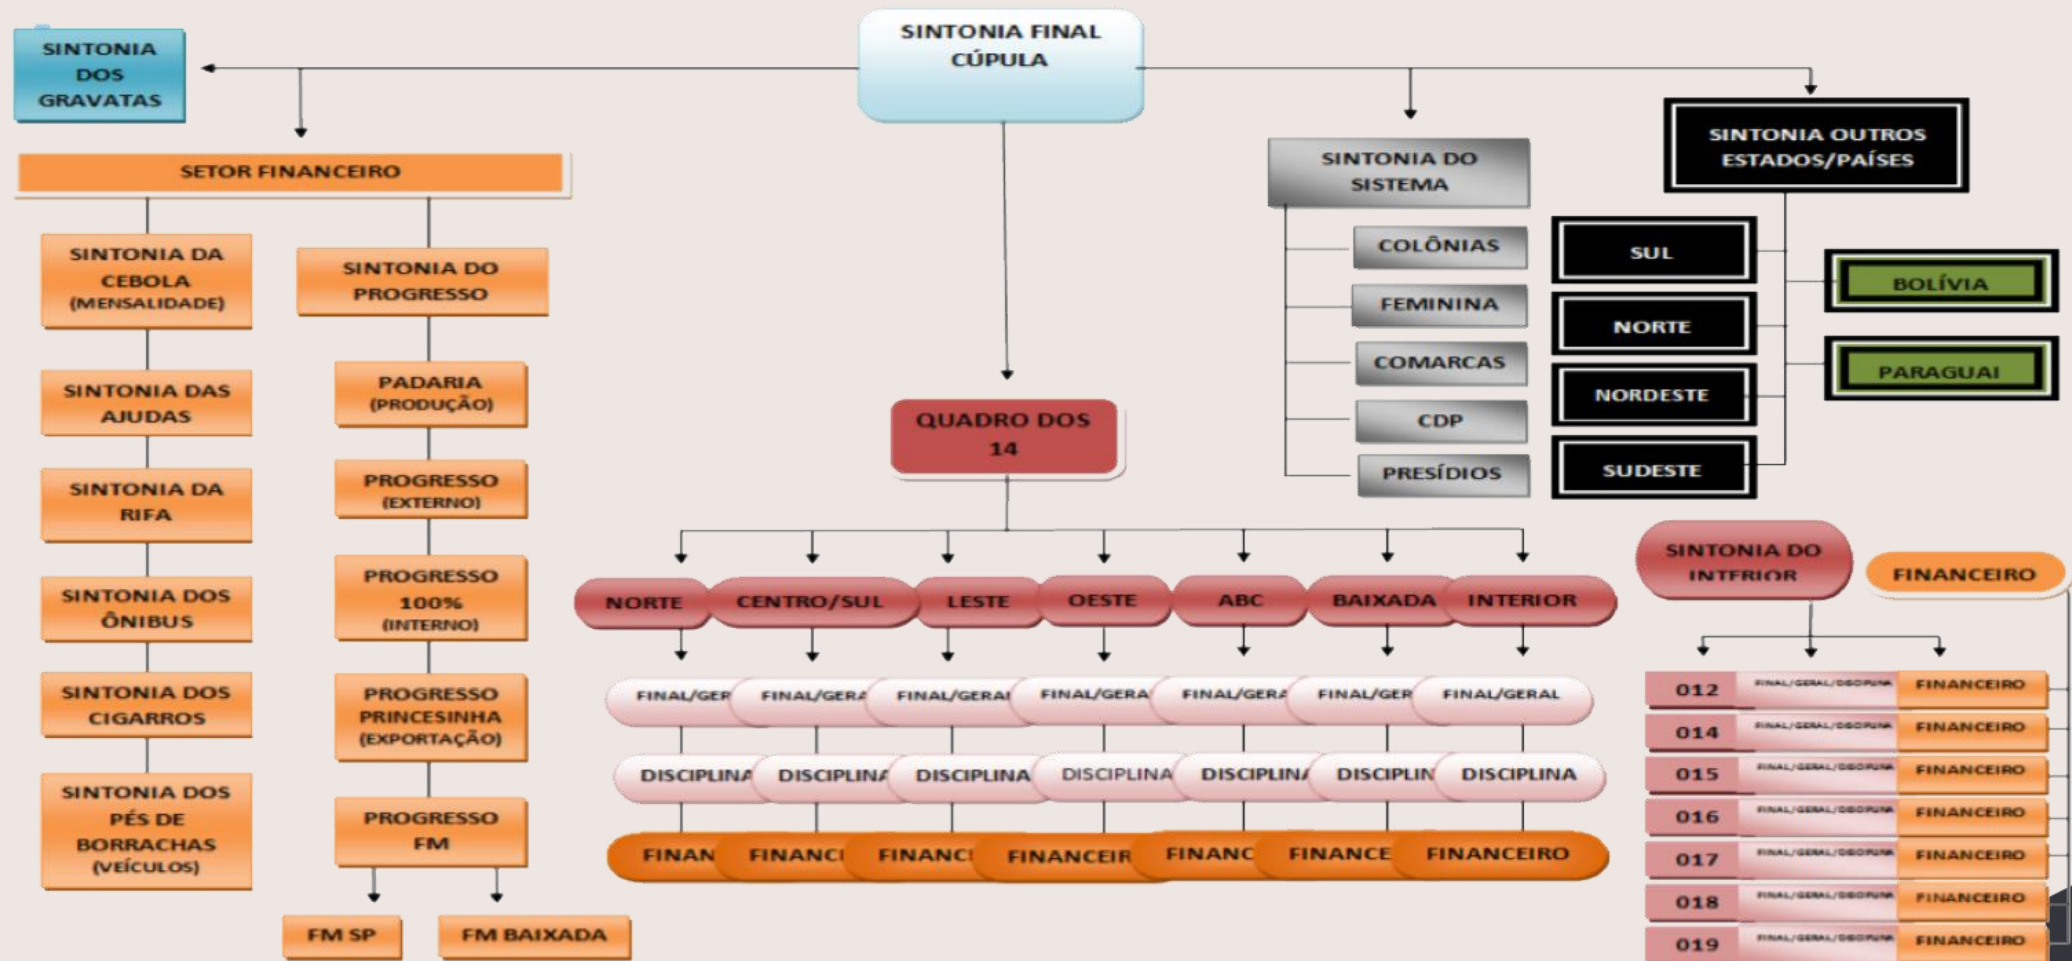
SINTONIA FINAL CÚPULA

SINTONIA DOS GRAVATAS

SETOR FINANCEIRO

SINTONIA DA CEBOLA (MENSALIDADE)

SINTONIA DAS AJUDAS

SINTONIA DA RIFA

SINTONIA DOS ÔNIBUS

SINTONIA DOS CIGARROS

SINTONIA DOS PÉS DE BORRACHAS (VEÍCULOS)

SINTONIA DO PROGRESSO

PADARIA (PRODUÇÃO)

PROGRESSO (EXTERNO)

PROGRESSO 100% (INTERNO)

PROGRESSO PRINCESINHA (EXPORTAÇÃO)

PROGRESSO FM

FM SP

FM BAIXADA

QUADRO DOS 14

NORTE | CENTRO/SUL | LESTE | OESTE | ABC | BAIXADA | INTERIOR

FINAL/GER | FINAL/GERA | FINAL/GERAI | FINAL/GERA | FINAL/GERA | FINAL/GER | FINAL/GERAL

DISCIPLINA | DISCIPLINA | DISCIPLINA | DISCIPLINA | DISCIPLINA | DISCIPLIN | DISCIPLINA

FINAN | FINANCI | FINANCI | FINANCEIR | FINANC | FINANCE | FINANCEIRO

SINTONIA DO SISTEMA

COLÔNIAS

FEMININA

COMARCAS

CDP

PRESÍDIOS

SINTONIA OUTROS ESTADOS/PAÍSES

SUL

NORTE

NORDESTE

SUDESTE

BOLÍVIA

PARAGUAI

SINTONIA DO INTERIOR

FINANCEIRO

| 012 | FINAL/GERAL/DISCIPLINA | FINANCEIRO |
|---|---|---|
| 014 | FINAL/GERAL/DISCIPLINA | FINANCEIRO |
| 015 | FINAL/GERAL/DISCIPLINA | FINANCEIRO |
| 016 | FINAL/GERAL/DISCIPLINA | FINANCEIRO |
| 017 | FINAL/GERAL/DISCIPLINA | FINANCEIRO |
| 018 | FINAL/GERAL/DISCIPLINA | FINANCEIRO |
| 019 | FINAL/GERAL/DISCIPLINA | FINANCEIRO |